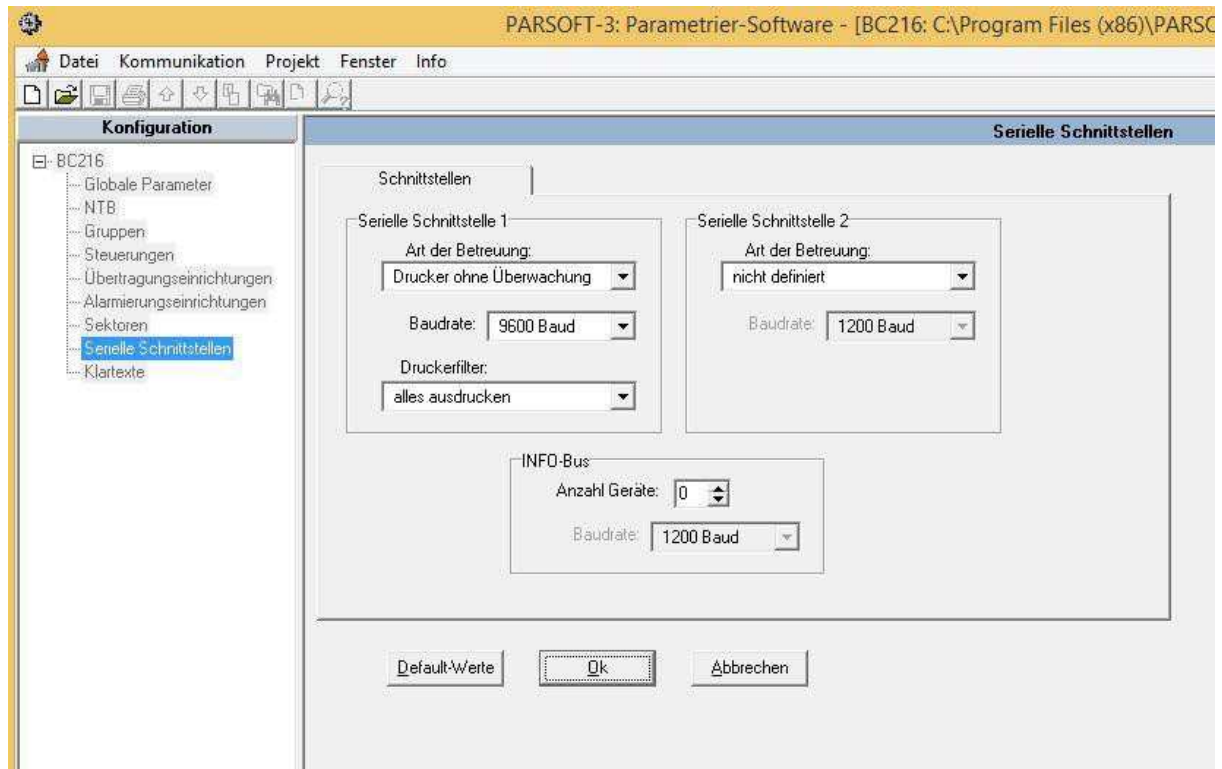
PARSOFT-3: Parametrier-Software - [BC216: C:\Program Files (x86)\PARSC

Datei Kommunikation Projekt Fenster Info

Konfiguration

BC216
Globale Parameter
NTB
Gruppen
Steuerungen
Übertragungseinrichtungen
Alarmierungseinrichtungen
Sektoren
Serielle Schnittstellen
Klartexte

Serielle Schnittstellen

Schnittstellen

Serielle Schnittstelle 1
Art der Betreuung:
Drucker ohne Überwachung
Baudrate: 9600 Baud
Druckerfilter:
alles ausdrucken

Serielle Schnittstelle 2
Art der Betreuung:
nicht definiert
Baudrate: 1200 Baud

INFO-Bus
Anzahl Geräte: 0
Baudrate: 1200 Baud

Default-Werte Ok Abbrechen